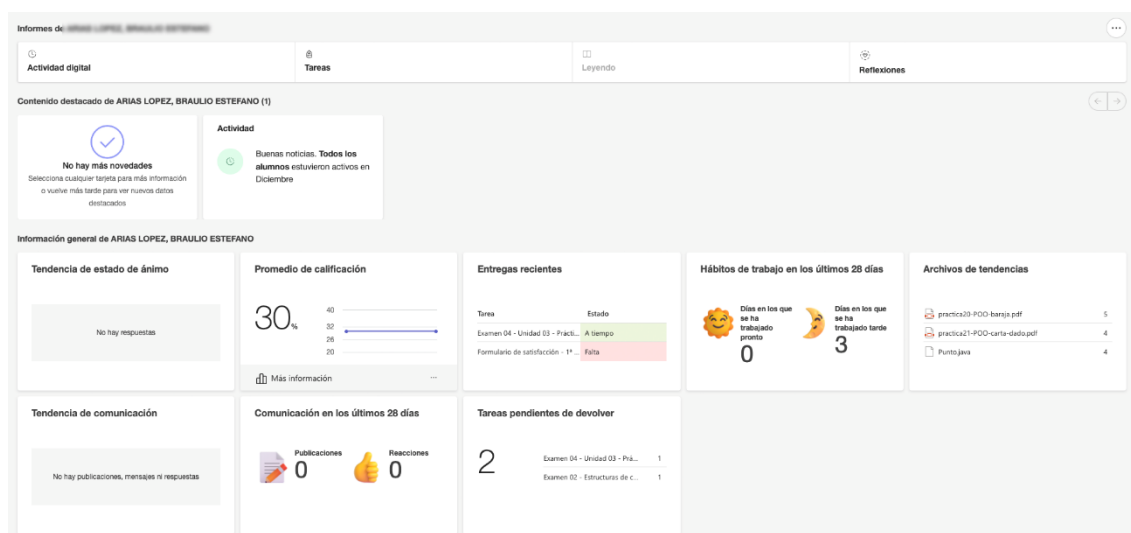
Informes de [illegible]

Actividad digital
Tareas
Leyendo
Reflexiones

Contenido destacado de ARIAS LOPEZ, BRAULIO ESTEFANO (1)

No hay más novedades
Selecciona cualquier tarjeta para más información o vuelve más tarde para ver nuevos datos destacados

Actividad
Buenas noticias. Todos los alumnos estuvieron activos en Diciembre

Información general de ARIAS LOPEZ, BRAULIO ESTEFANO

Tendencia de estado de ánimo
No hay respuestas

Promedio de calificación
30%
40
32
26
20
Más información
...

Entregas recientes
| Tarea | Estado |
|---|---|
| Examen 04 - Unidad 03 - Prácti... | A tiempo |
| Formulario de satisfacción - 1° ... | Falta |

Hábitos de trabajo en los últimos 28 días
Días en los que se ha trabajado pronto
0
Días en los que se ha trabajado tarde
3

Archivos de tendencias
| | |
|---|---|
| practica20-POO-baraja.pdf | 5 |
| practica21-POO-carta-dado.pdf | 4 |
| Punto.java | 4 |

Tendencia de comunicación
No hay publicaciones, mensajes ni respuestas

Comunicación en los últimos 28 días
Publicaciones
0
Reacciones
0

Tareas pendientes de devolver
2
| | |
|---|---|
| Examen 04 - Unidad 03 - Prá... | 1 |
| Examen 02 - Estructuras de c... | 1 |